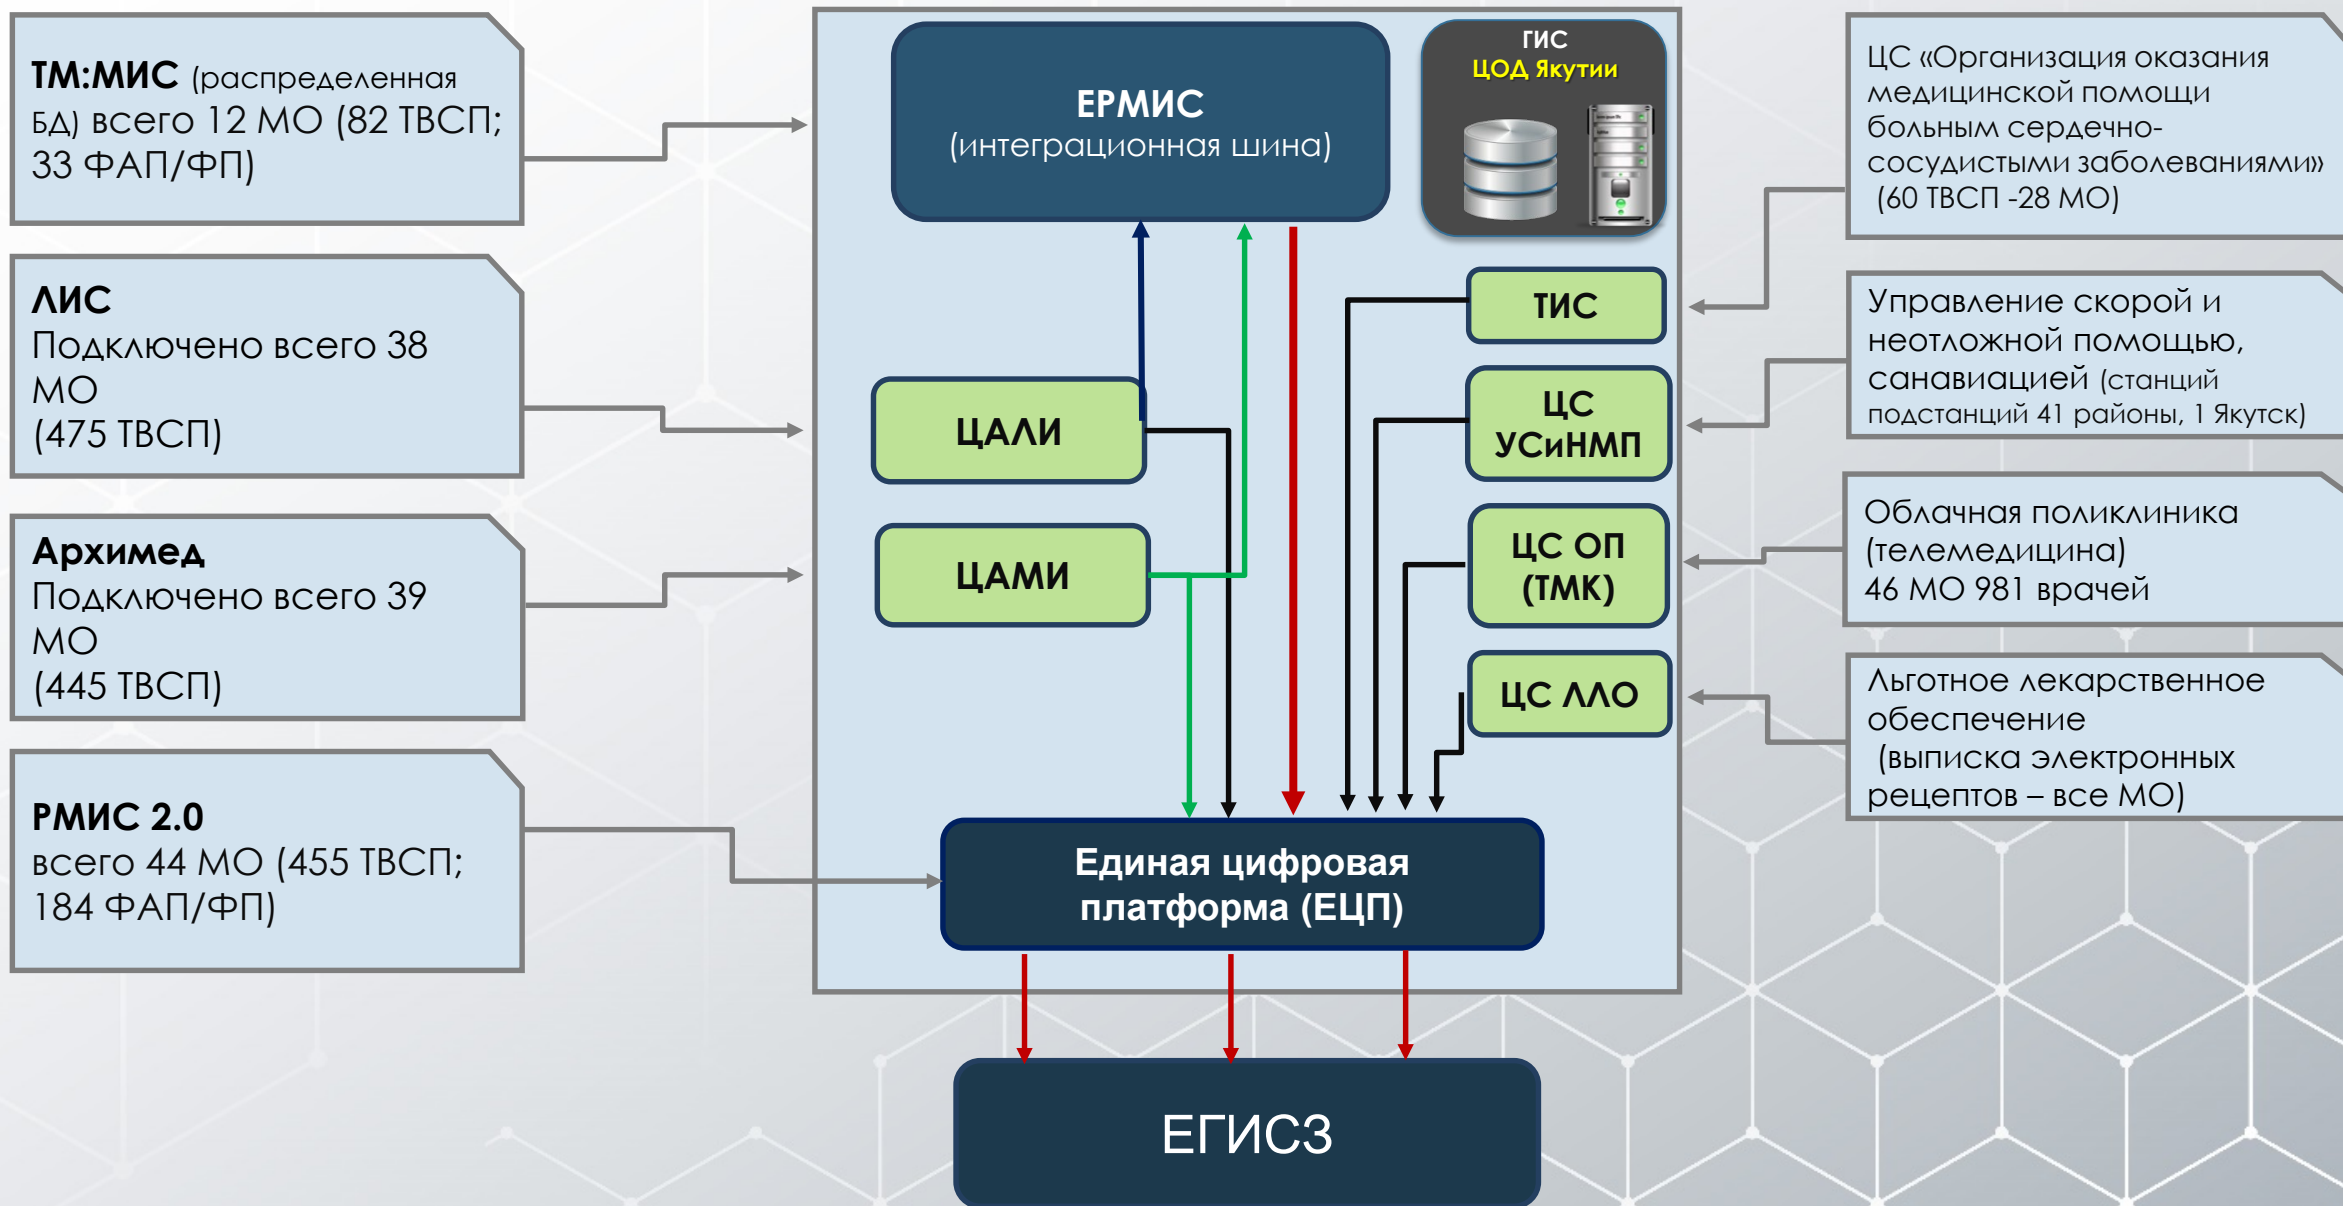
ТМ:МИС (распределенная БД) всего 12 МО (82 ТВСП; 33 ФАП/ФП)

ЛИС
Подключено всего 38 МО
(475 ТВСП)

Архимед
Подключено всего 39 МО
(445 ТВСП)

РМИС 2.0
всего 44 МО (455 ТВСП; 184 ФАП/ФП)

ЕРМИС
(интеграционная шина)

ГИС
ЦОД Якутии

ТИС

ЦАЛИ

ЦС УСиНМП

ЦАМИ

ЦС ОП (ТМК)

ЦС ЛЛО

Единая цифровая платформа (ЕЦП)

ЕГИСЗ

ЦС «Организация оказания медицинской помощи больным сердечно-сосудистыми заболеваниями» (60 ТВСП -28 МО)

Управление скорой и неотложной помощью, санавиацией (станций подстанций 41 районы, 1 Якутск)

Облачная поликлиника (телемедицина)
46 МО 981 врачей

Льготное лекарственное обеспечение
(выписка электронных рецептов – все МО)